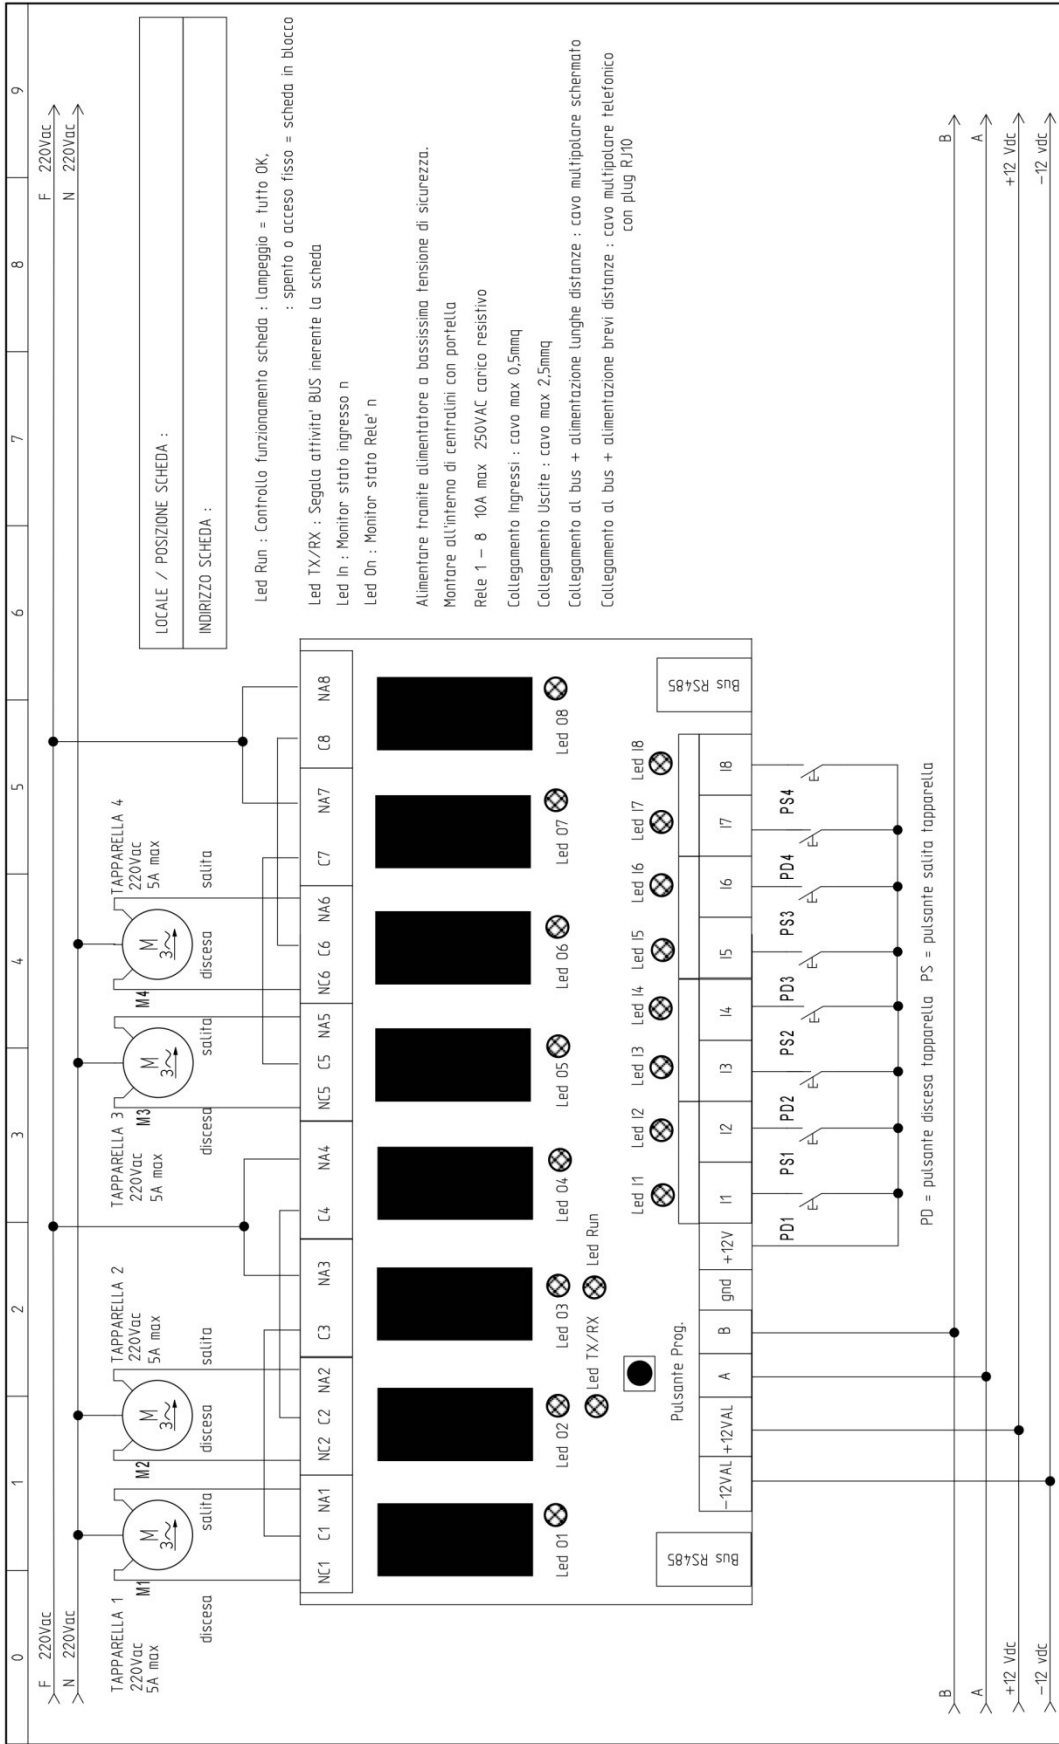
0 1 2 3 4 5 6 7 8 9

LOCALE / POSIZIONE SCHEDA :

INDIRIZZO SCHEDA :

Led Run : Controllo funzionamento scheda : lampeggio = tutto OK,
: spento o acceso fisso = scheda in blocco

Led TX/RX : Segala attivita' BUS inerente la scheda

Led In : Monitor stato ingresso n

Led On : Monitor stato Rele' n

Alimentare tramite alimentatore a bassissima tensione di sicurezza.

Montare all'interno di centralini con portella

Rele 1 – 8 10A max 250VAC carico resistivo

Collegamento Ingressi : cavo max 0,5mmq

Collegamento Uscite : cavo max 2,5mmq

Collegamento al bus + alimentazione lunghe distanze : cavo multipolare schermato

Collegamento al bus + alimentazione brevi distanze : cavo multipolare telefonico con plug RJ10

F 220Vac
N 220Vac

TAPPARELLA 1
220Vac
5A max
M1
salita
discesa

TAPPARELLA 2
220Vac
5A max
M2
salita
discesa

TAPPARELLA 3
220Vac
5A max
M3
salita
discesa

TAPPARELLA 4
220Vac
5A max
M4
salita
discesa

M $3\sim$

| NC1 | C1 | NA1 | NC2 | C2 | NA2 | C3 | NA3 | C4 | NA4 | NC5 | C5 | NA5 | NC6 | C6 | NA6 | C7 | NA7 | C8 | NA8 |
|---|---|---|---|---|---|---|---|---|---|---|---|---|---|---|---|---|---|---|---|

Led 01 Led 02 Led 03 Led 04 Led 05 Led 06 Led 07 Led 08

Led TX/RX Led Run

Pulsante Prog.

Bus RS485 Bus RS485

Led I1 Led I2 Led I3 Led I4 Led I5 Led I6 Led I7 Led I8

| -12VAL | +12VAL | A | B | gnd | +12V | I1 | I2 | I3 | I4 | I5 | I6 | I7 | I8 |
|---|---|---|---|---|---|---|---|---|---|---|---|---|---|

PD1 PS1 PD2 PS2 PD3 PS3 PD4 PS4

PD = pulsante discesa tapparella PS = pulsante salita tapparella

B
A
+12 Vdc
-12 vdc

B
A
+12 Vdc
-12 vdc